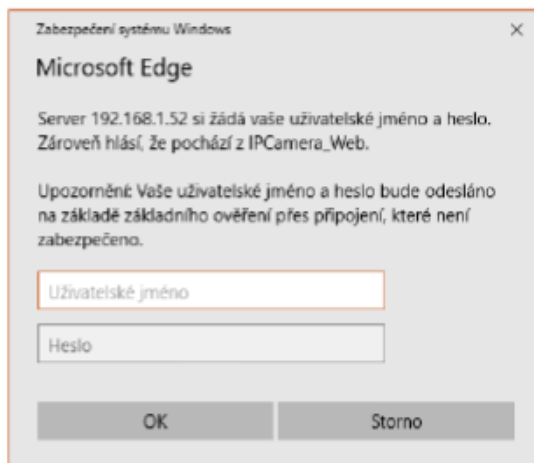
Zabezpečení systému Windows

×

Microsoft Edge

Server 192.168.1.52 si žádá vaše uživatelské jméno a heslo. Zároveň hlásí, že pochází z IPCamera_Web.

Upozornění: Vaše uživatelské jméno a heslo bude odesláno na základě základního ověření přes připojení, které není zabezpečeno.

Uživatelské jméno

Heslo

OK

Storno